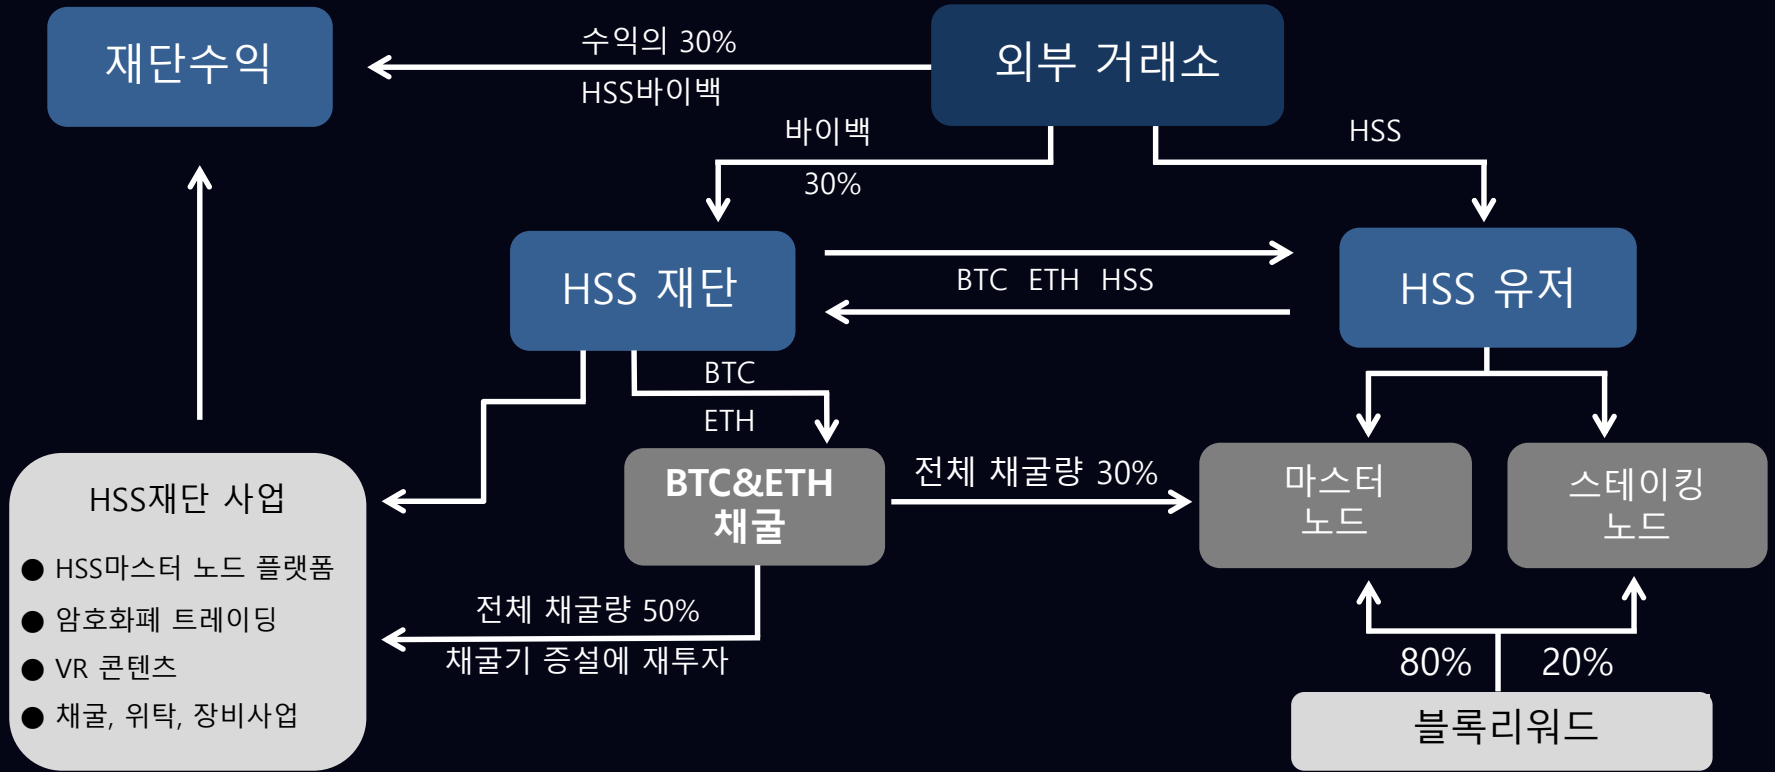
재단수익

수익의 30%

HSS바이백

외부 거래소

바이백

30%

HSS

HSS 재단

BTC ETH HSS

HSS 유저

BTC

ETH

HSS재단 사업

● HSS마스터 노드 플랫폼

● 암호화폐 트레이딩

● VR 콘텐츠

● 채굴, 위탁, 장비사업

BTC&ETH 채굴

전체 채굴량 30%

마스터 노드

스테이킹 노드

전체 채굴량 50%

채굴기 증설에 재투자

80%

20%

블록리워드